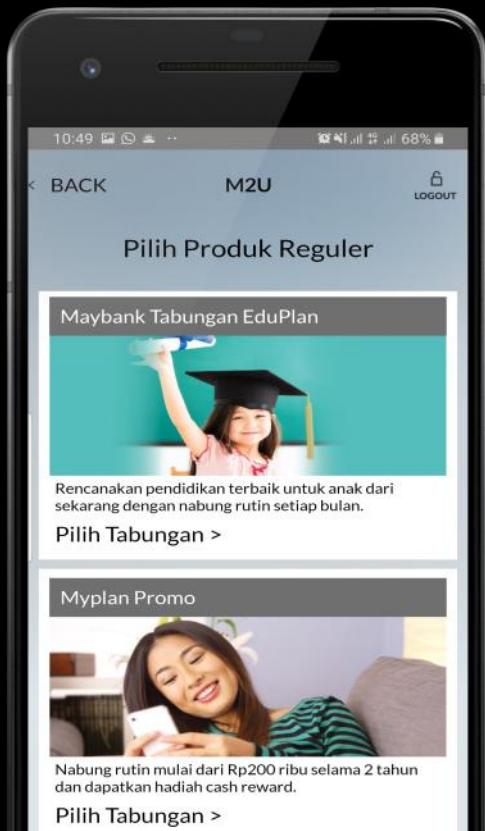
10:49

68%

< BACK

M2U

LOGOUT

Pilih Produk Reguler

Maybank Tabungan EduPlan

Rencanakan pendidikan terbaik untuk anak dari sekarang dengan nabung rutin setiap bulan.

Pilih Tabungan >

Myplan Promo

Nabung rutin mulai dari Rp200 ribu selama 2 tahun dan dapatkan hadiah cash reward.

Pilih Tabungan >